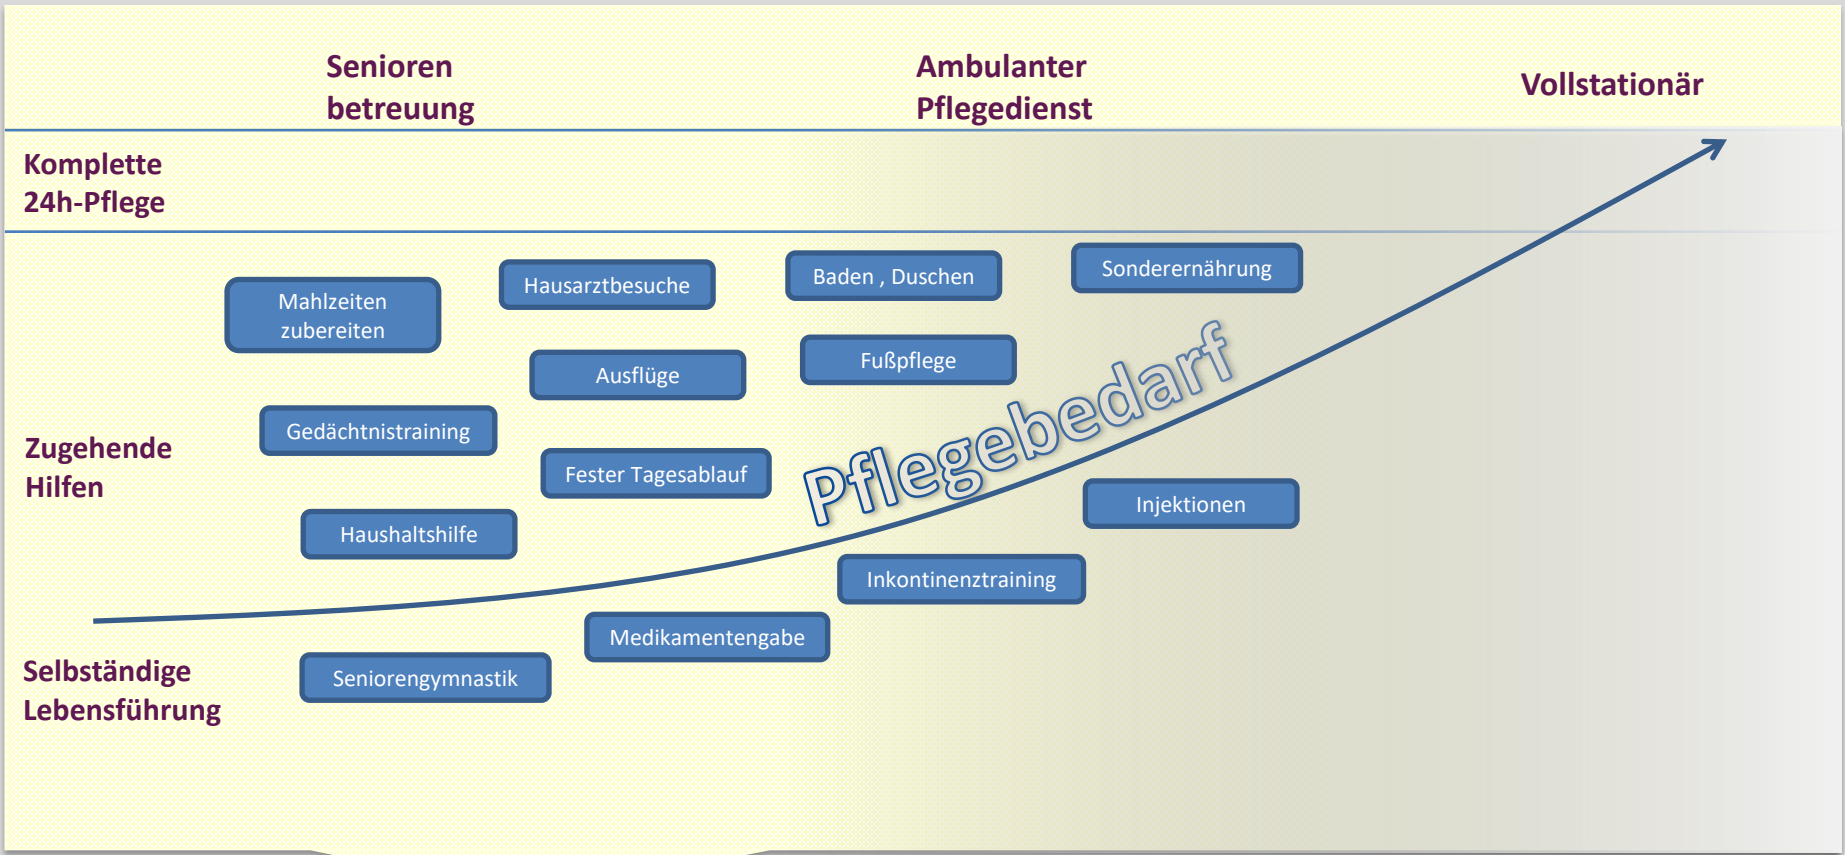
Senioren betreuung

Ambulanter Pflegedienst

Vollstationär

Komplette 24h-Pflege

Mahlzeiten zubereiten

Hausarztbesuche

Baden , Duschen

Sonderernährung

Ausflüge

Fußpflege

Gedächtnistraining

Fester Tagesablauf

Pflegebedarf

Zugehende Hilfen

Haushaltshilfe

Injektionen

Inkontinenztraining

Medikamentengabe

Selbständige Lebensführung

Seniorengymnastik